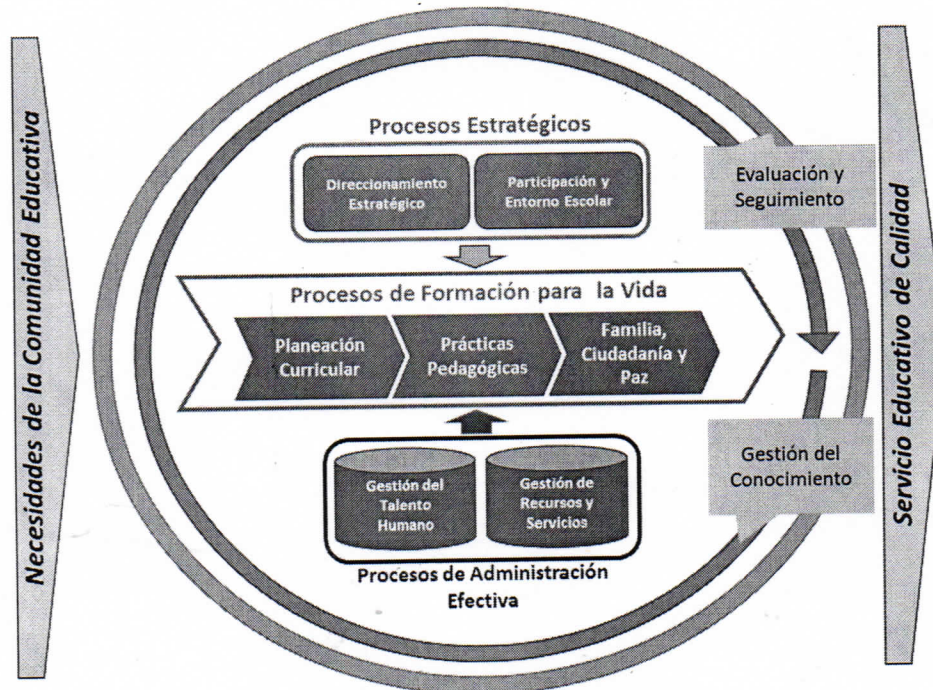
Necesidades de la Comunidad Educativa

Procesos Estratégicos

Direccionamiento Estratégico

Participación y Entorno Escolar

Evaluación y Seguimiento

Procesos de Formación para la Vida

Planeación Curricular

Prácticas Pedagógicas

Familia, Ciudadanía y Paz

Gestión del Conocimiento

Gestión del Talento Humano

Gestión de Recursos y Servicios

Procesos de Administración Efectiva

Servicio Educativo de Calidad